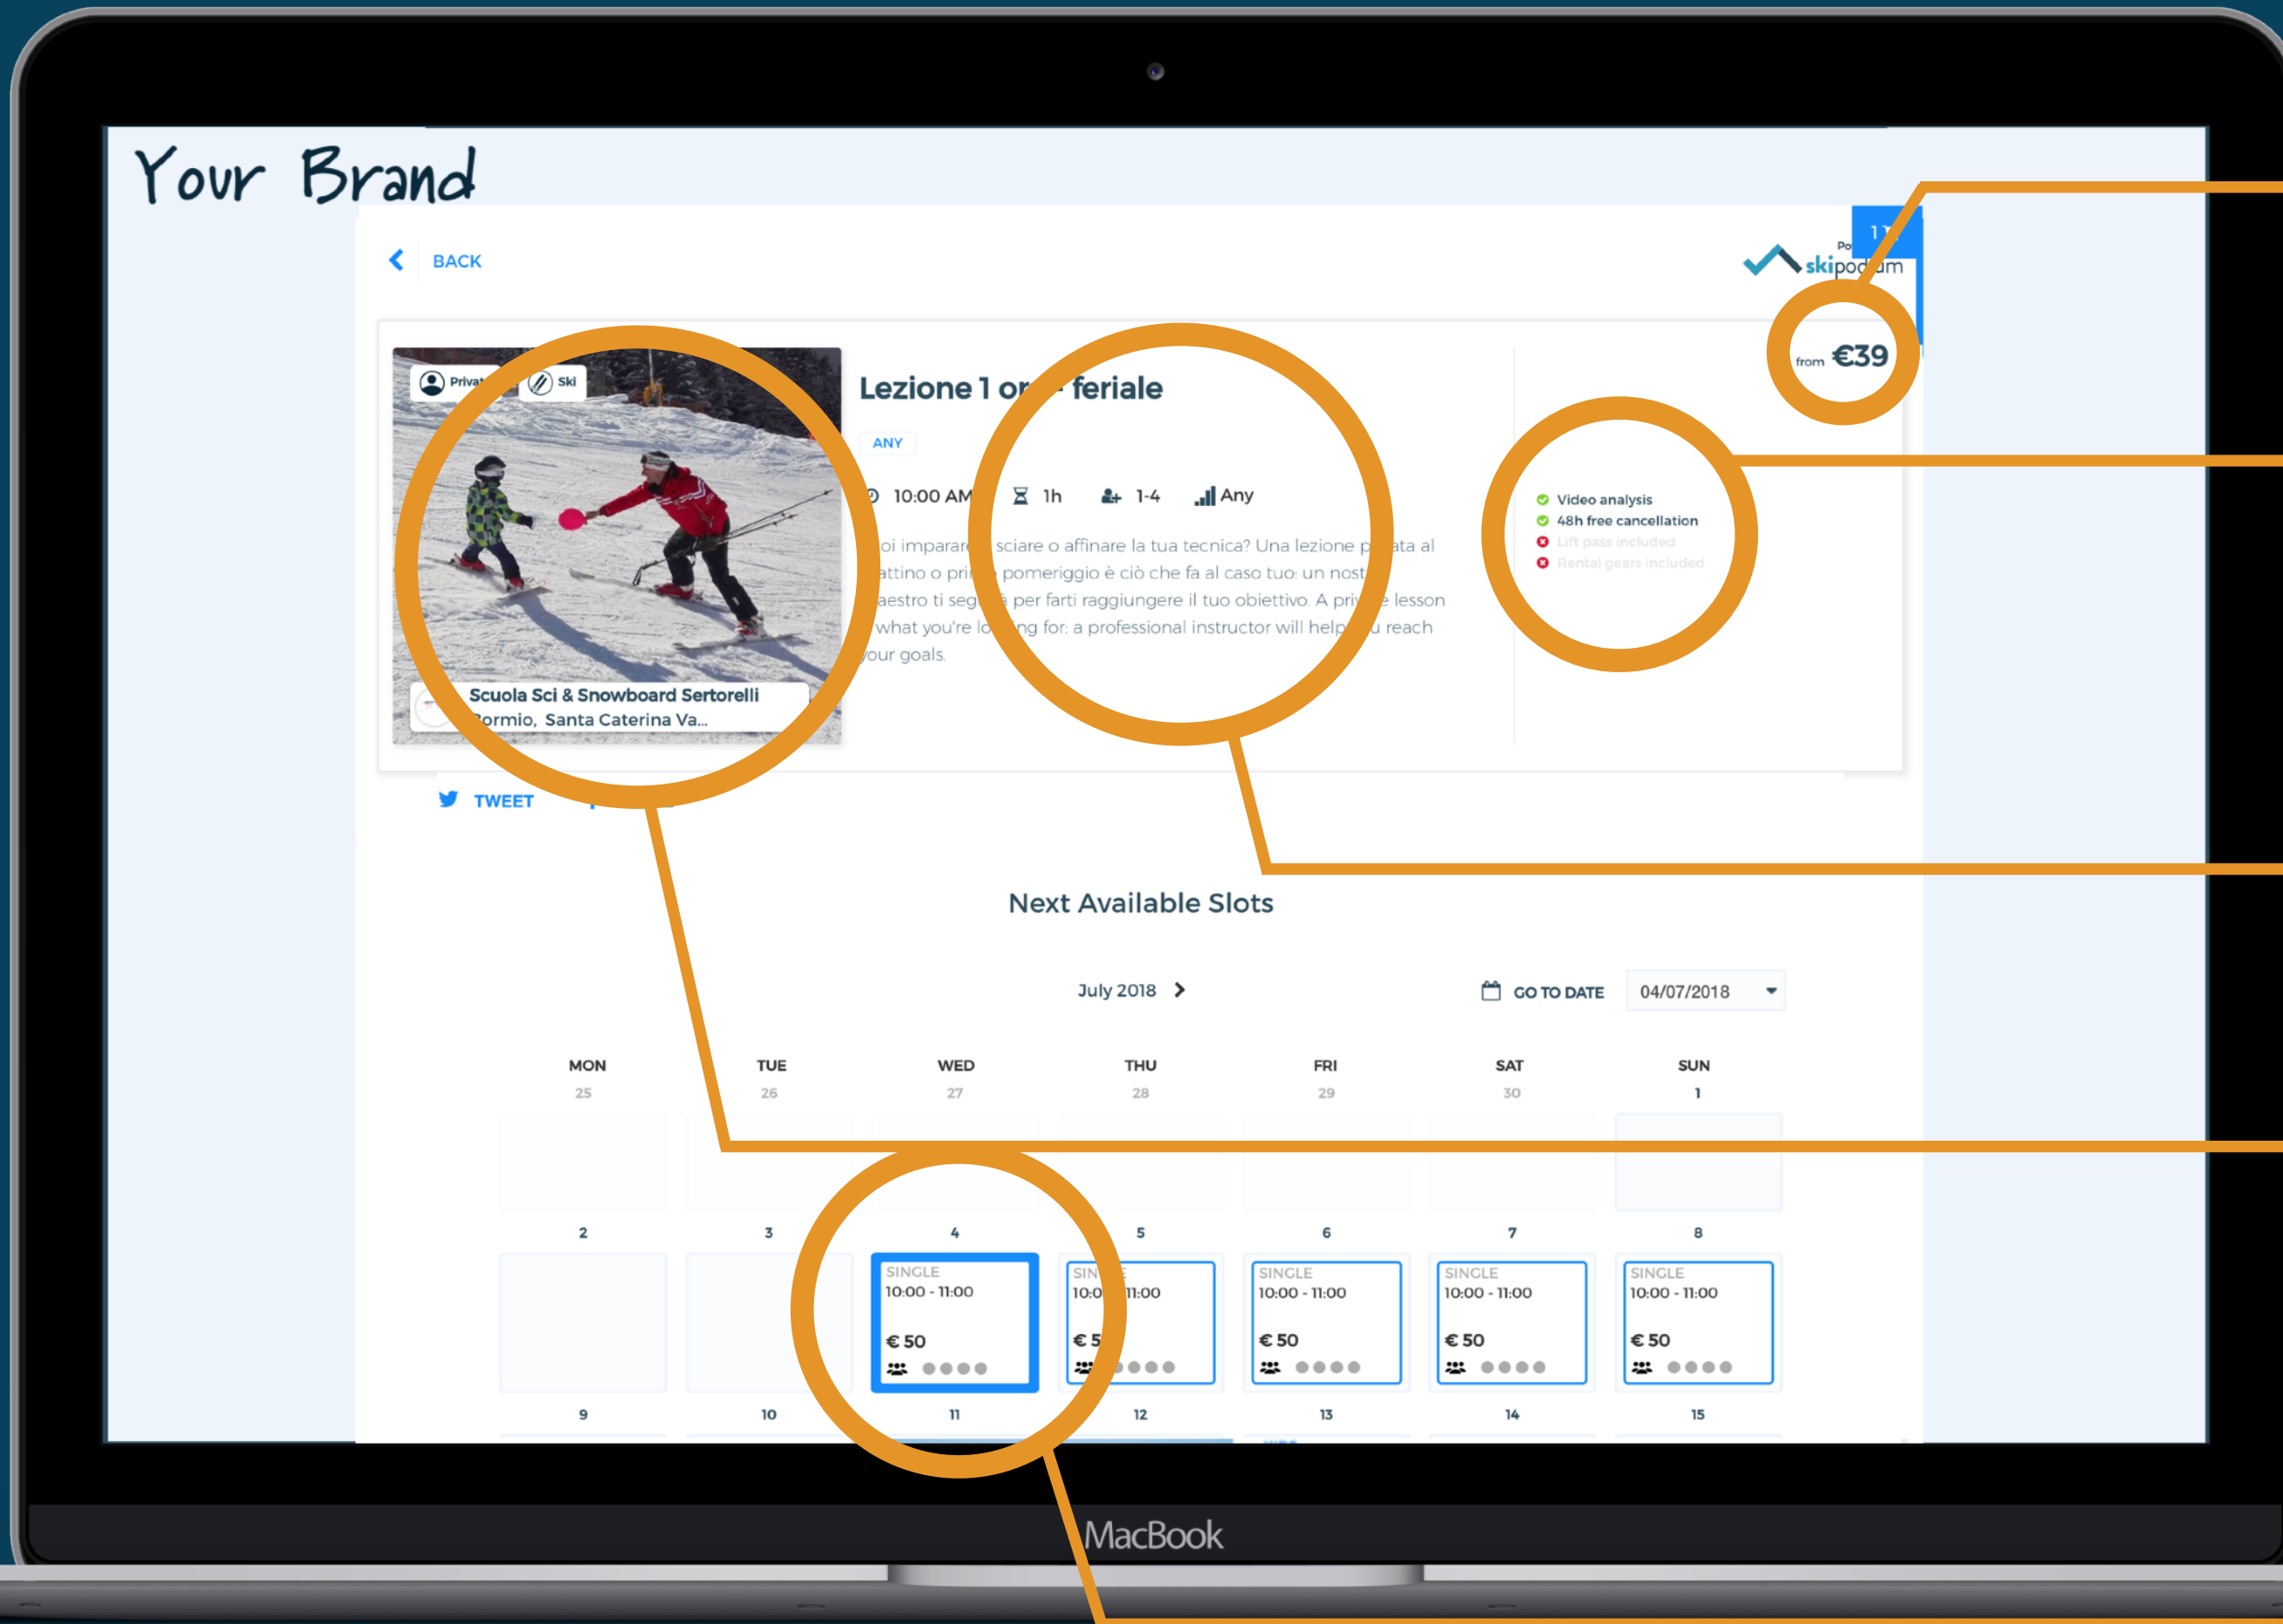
Your Brand

BACK

skipodium

from €39

Privat Ski

Scuola Sci & Snowboard Sertorelli
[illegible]ormio, Santa Caterina Va...

Lezione 1 or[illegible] feriale

ANY

10:00 AM 1h 1-4 Any

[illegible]oi imparare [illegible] sciare o affinare la tua tecnica? Una lezione p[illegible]ata al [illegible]attino o pri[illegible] pomeriggio è ciò che fa al caso tuo: un nost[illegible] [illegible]aestro ti seg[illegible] per farti raggiungere il tuo obiettivo. A pri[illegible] lesson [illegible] what you're lo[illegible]ng for: a professional instructor will help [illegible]u reach your goals.

Video analysis
48h free cancellation
Lift pass included
Rental gears included

TWEET

Next Available Slots

July 2018

GO TO DATE 04/07/2018

| MON | TUE | WED | THU | FRI | SAT | SUN |
|---|---|---|---|---|---|---|
| 25 | 26 | 27 | 28 | 29 | 30 | 1 |
| 2 | 3 | 4 | 5 | 6 | 7 | 8 |
| | | SINGLE 10:00 - 11:00 € 50 | SIN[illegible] 10:0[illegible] 11:00 € 5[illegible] | SINGLE 10:00 - 11:00 € 50 | SINGLE 10:00 - 11:00 € 50 | SINGLE 10:00 - 11:00 € 50 |
| 9 | 10 | 11 | 12 | 13 | 14 | 15 |

MacBook